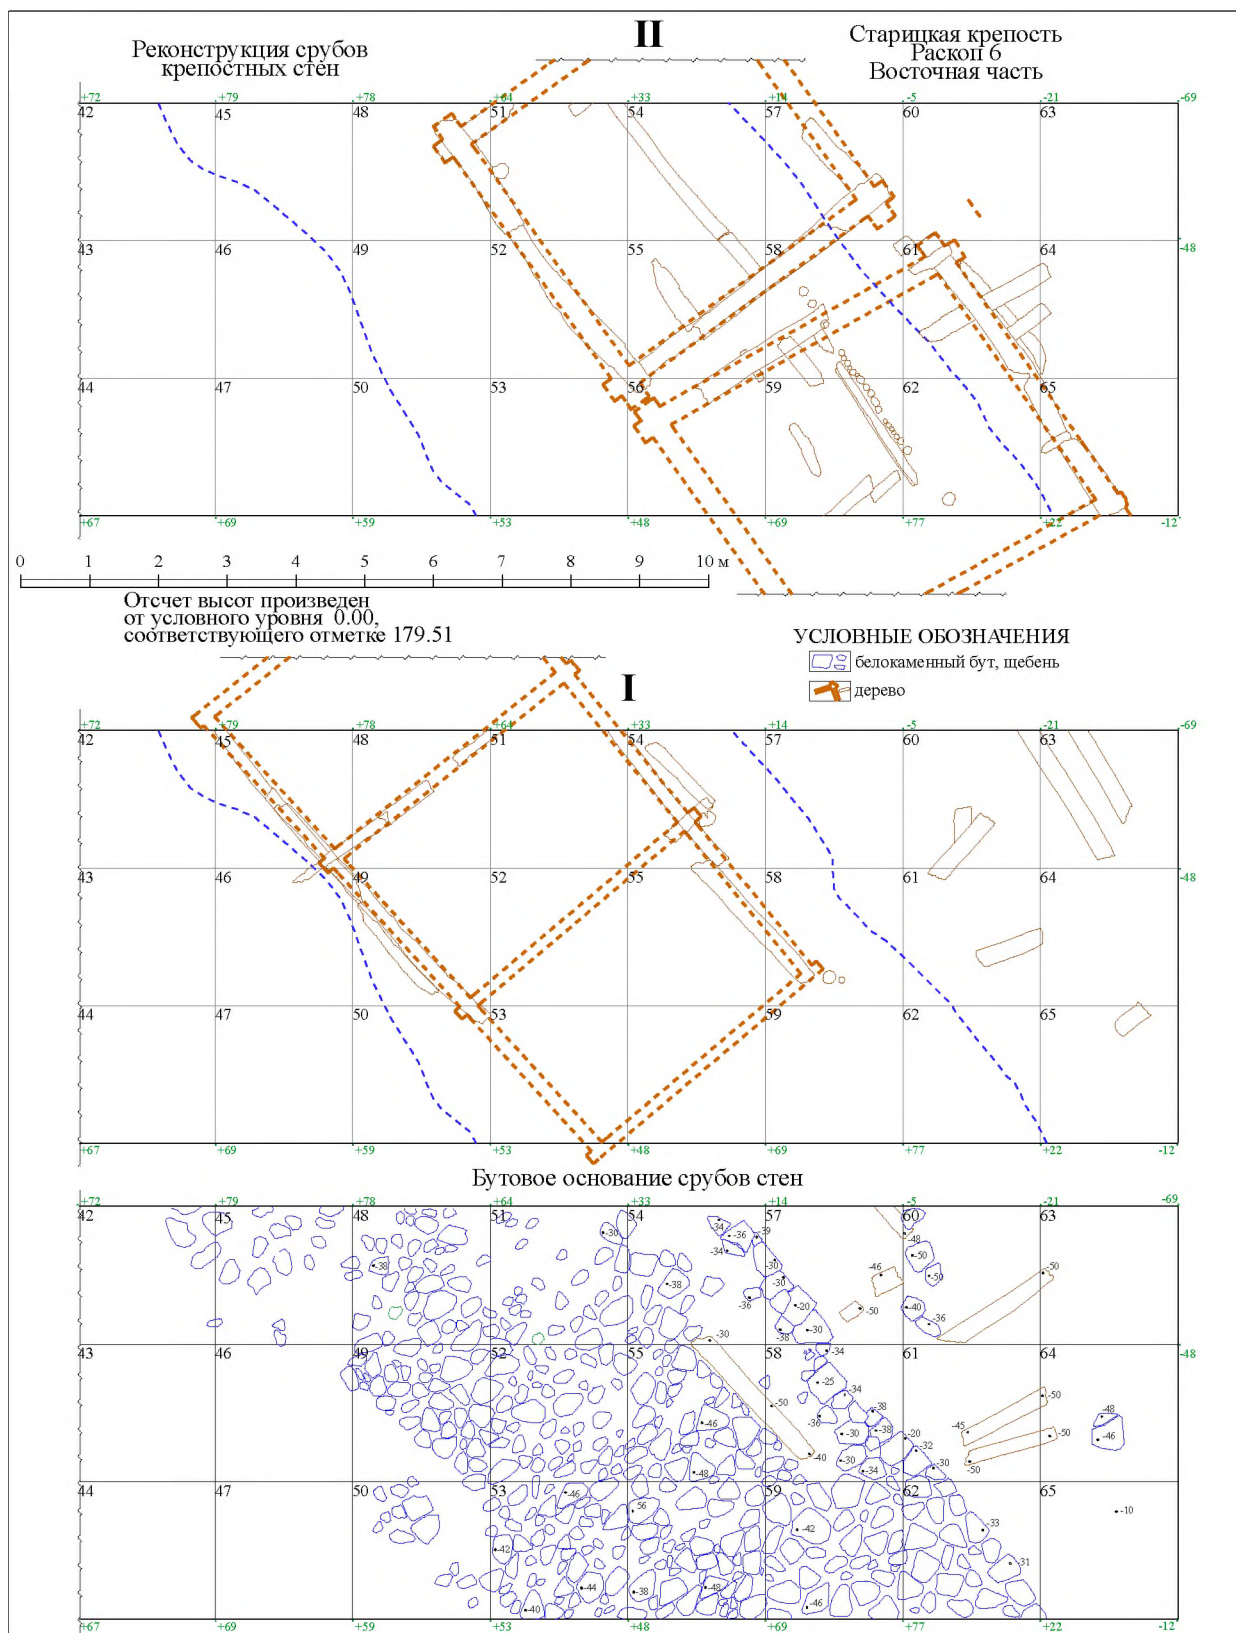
Реконструкция срубов крепостных стен

II

Старицкая крепость
Раскоп 6
Восточная часть

+72 +79 +78 +64 +33 +14 -5 -21 -69
42 45 48 51 54 57 60 63
43 46 49 52 55 58 61 64 -48
44 47 50 53 56 59 62 65
+67 +69 +59 +53 +48 +69 +77 +22 -12

0 1 2 3 4 5 6 7 8 9 10 м

Отсчет высот произведен от условного уровня 0.00, соответствующего отметке 179.51

УСЛОВНЫЕ ОБОЗНАЧЕНИЯ
белокаменный бут, щебень
дерево

I

+72 +79 +78 +64 +33 +14 -5 -21 -69
42 45 48 51 54 57 60 63
43 46 49 52 55 58 61 64 -48
44 47 50 53 59 62 65
+67 +69 +59 +53 +48 +69 +77 +22 -12

Бутовое основание срубов стен

+72 +79 +78 +64 +33 +14 -5 -21 -69
42 45 48 51 54 57 60 63
43 46 49 52 55 58 61 64 -48
44 47 50 53 59 62 65
-30 -38 -34 -36 -39 -34 -30 -30 -36 -20 -38 -30 -48 -50 -50 -46 -50 -40 -36 -50 -38 -30 -34 -25 -34 -50 -38 -38 -46 -40 -30 -30 -20 -32 -30 -34 -45 -50 -50 -50 -48 -46 -48 -46 56 -42 -33 -31 -10 -42 -44 -38 -48 -46 -40
+67 +69 +59 +53 +48 +69 +77 +22 -12